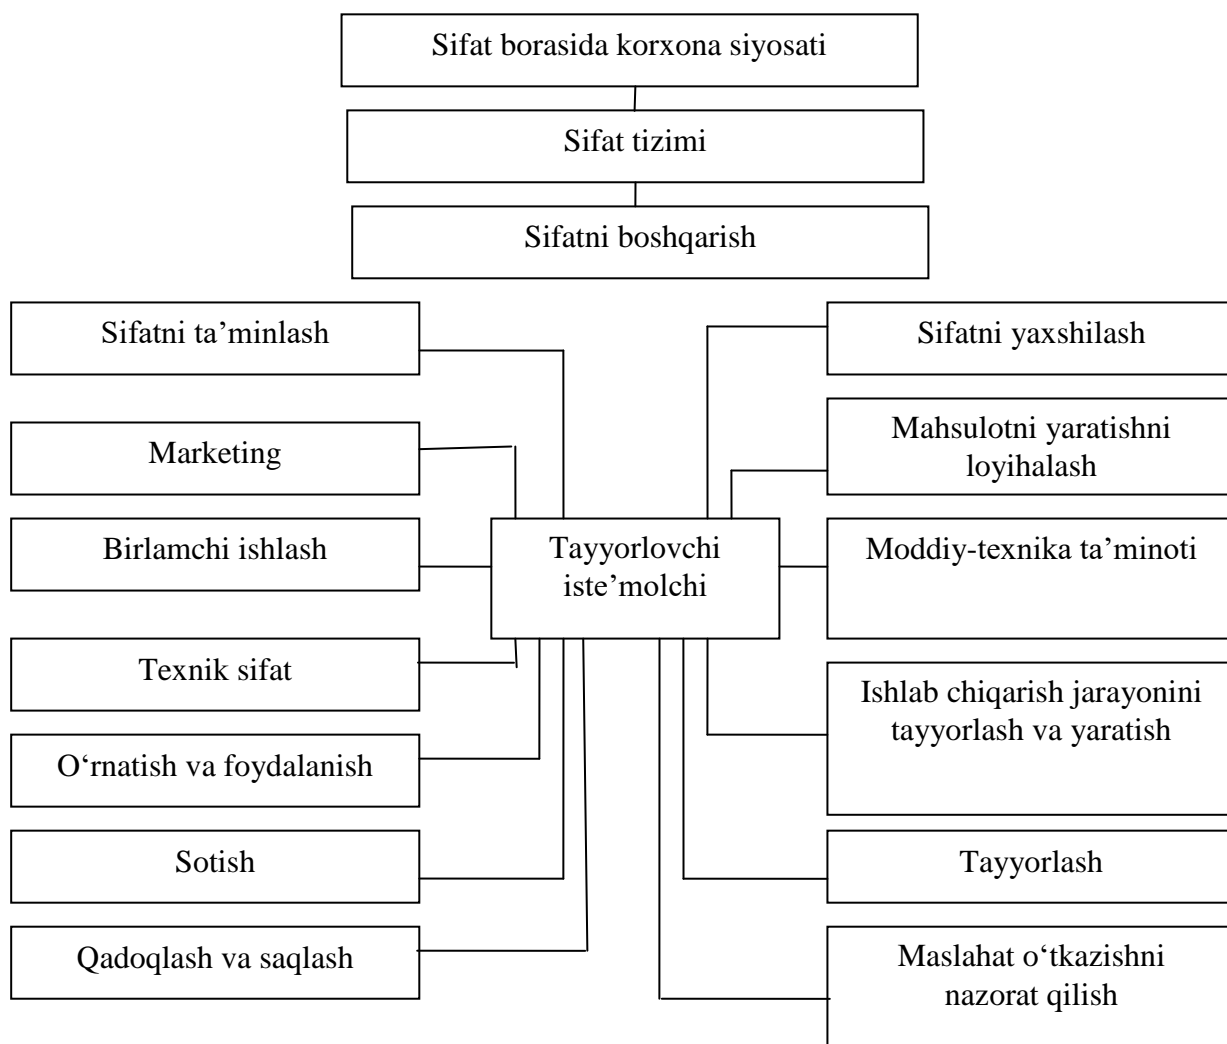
Sifat borasida korxona siyosati

Sifat tizimi

Sifatni boshqarish

Sifatni ta’minlash

Sifatni yaxshilash

Marketing

Mahsulotni yaratishni loyihalash

Birlamchi ishlash

Tayyorlovchi iste’molchi

Moddiy-texnika ta’minoti

Texnik sifat

Ishlab chiqarish jarayonini tayyorlash va yaratish

O‘rnatish va foydalanish

Sotish

Tayyorlash

Qadoqlash va saqlash

Maslahat o‘tkazishni nazorat qilish